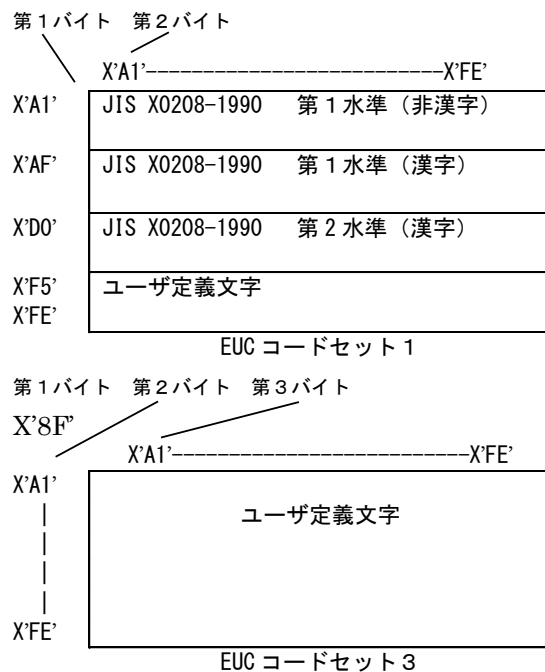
第１バイト　第２バイト

X'A1'--------------------------X'FE'

X'A1'　JIS X0208-1990　第１水準（非漢字）

X'AF'　JIS X0208-1990　第１水準（漢字）

X'D0'　JIS X0208-1990　第２水準（漢字）

X'F5'　ユーザ定義文字
X'FE'

EUC コードセット１

第１バイト　第２バイト　第３バイト

X'8F'

X'A1'--------------------------X'FE'

X'A1'
|
|
|
|
X'FE'

ユーザ定義文字

EUC コードセット３